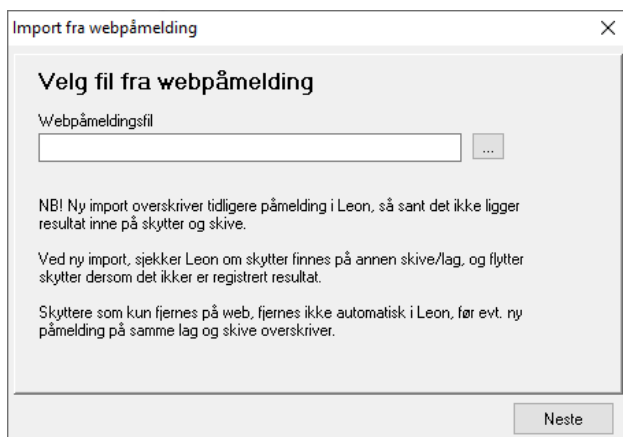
Import fra webpåmelding

×

Velg fil fra webpåmelding

Webpåmeldingsfil

...

NB! Ny import overskriver tidligere påmelding i Leon, så sant det ikke ligger resultat inne på skytter og skive.

Ved ny import, sjekker Leon om skytter finnes på annen skive/lag, og flytter skytter dersom det ikker er registrert resultat.

Skyttere som kun fjernes på web, fjernes ikke automatisk i Leon, før evt. ny påmelding på samme lag og skive overskriver.

Neste